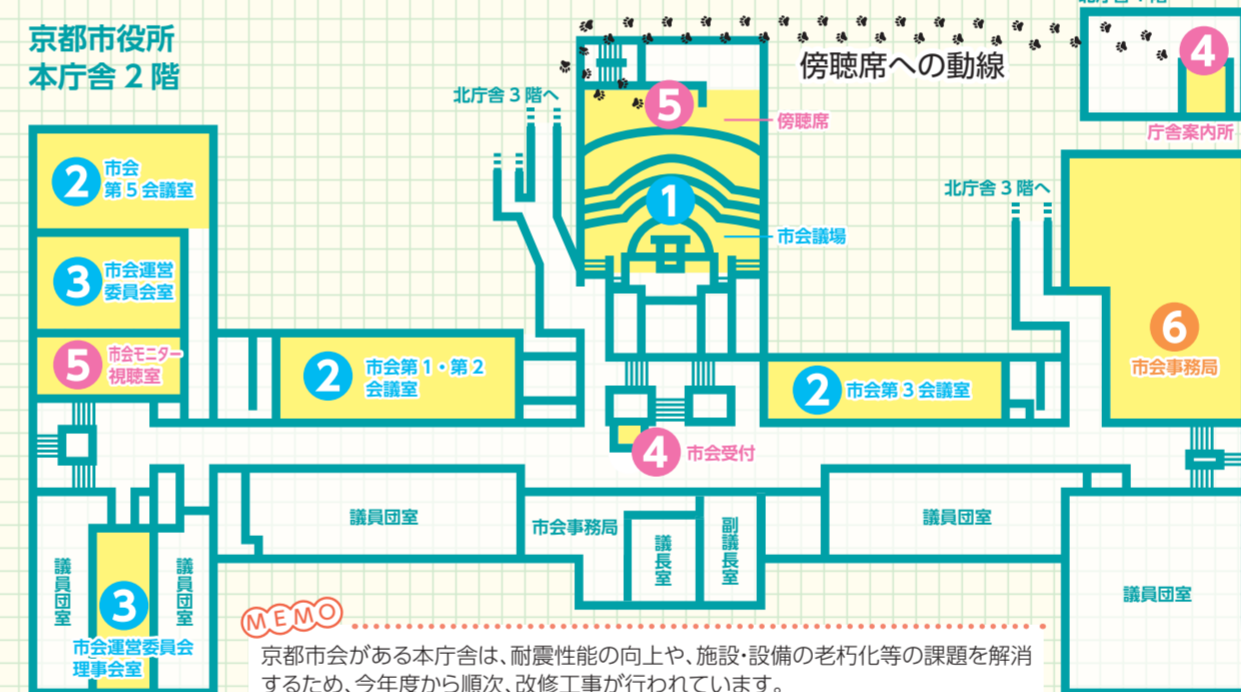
京都市役所
本庁舎 2 階

傍聴席への動線

4
庁舎案内所

北庁舎 3 階へ

5
傍聴席

1
市会議場

北庁舎 3 階へ

2
市会
第 5 会議室

3
市会運営
委員会室

5
市会モニター
視聴室

2
市会第 1・第 2
会議室

2
市会第 3 会議室

6
市会事務局

4
市会受付

議員団室

市会事務局

議長室

副議長室

議員団室

議員団室

議員団室

3
市会運営委員会
理事会室

議員団室

MEMO

京都市会がある本庁舎は、耐震性能の向上や、施設・設備の老朽化等の課題を解消するため、今年度から順次、改修工事が行われています。